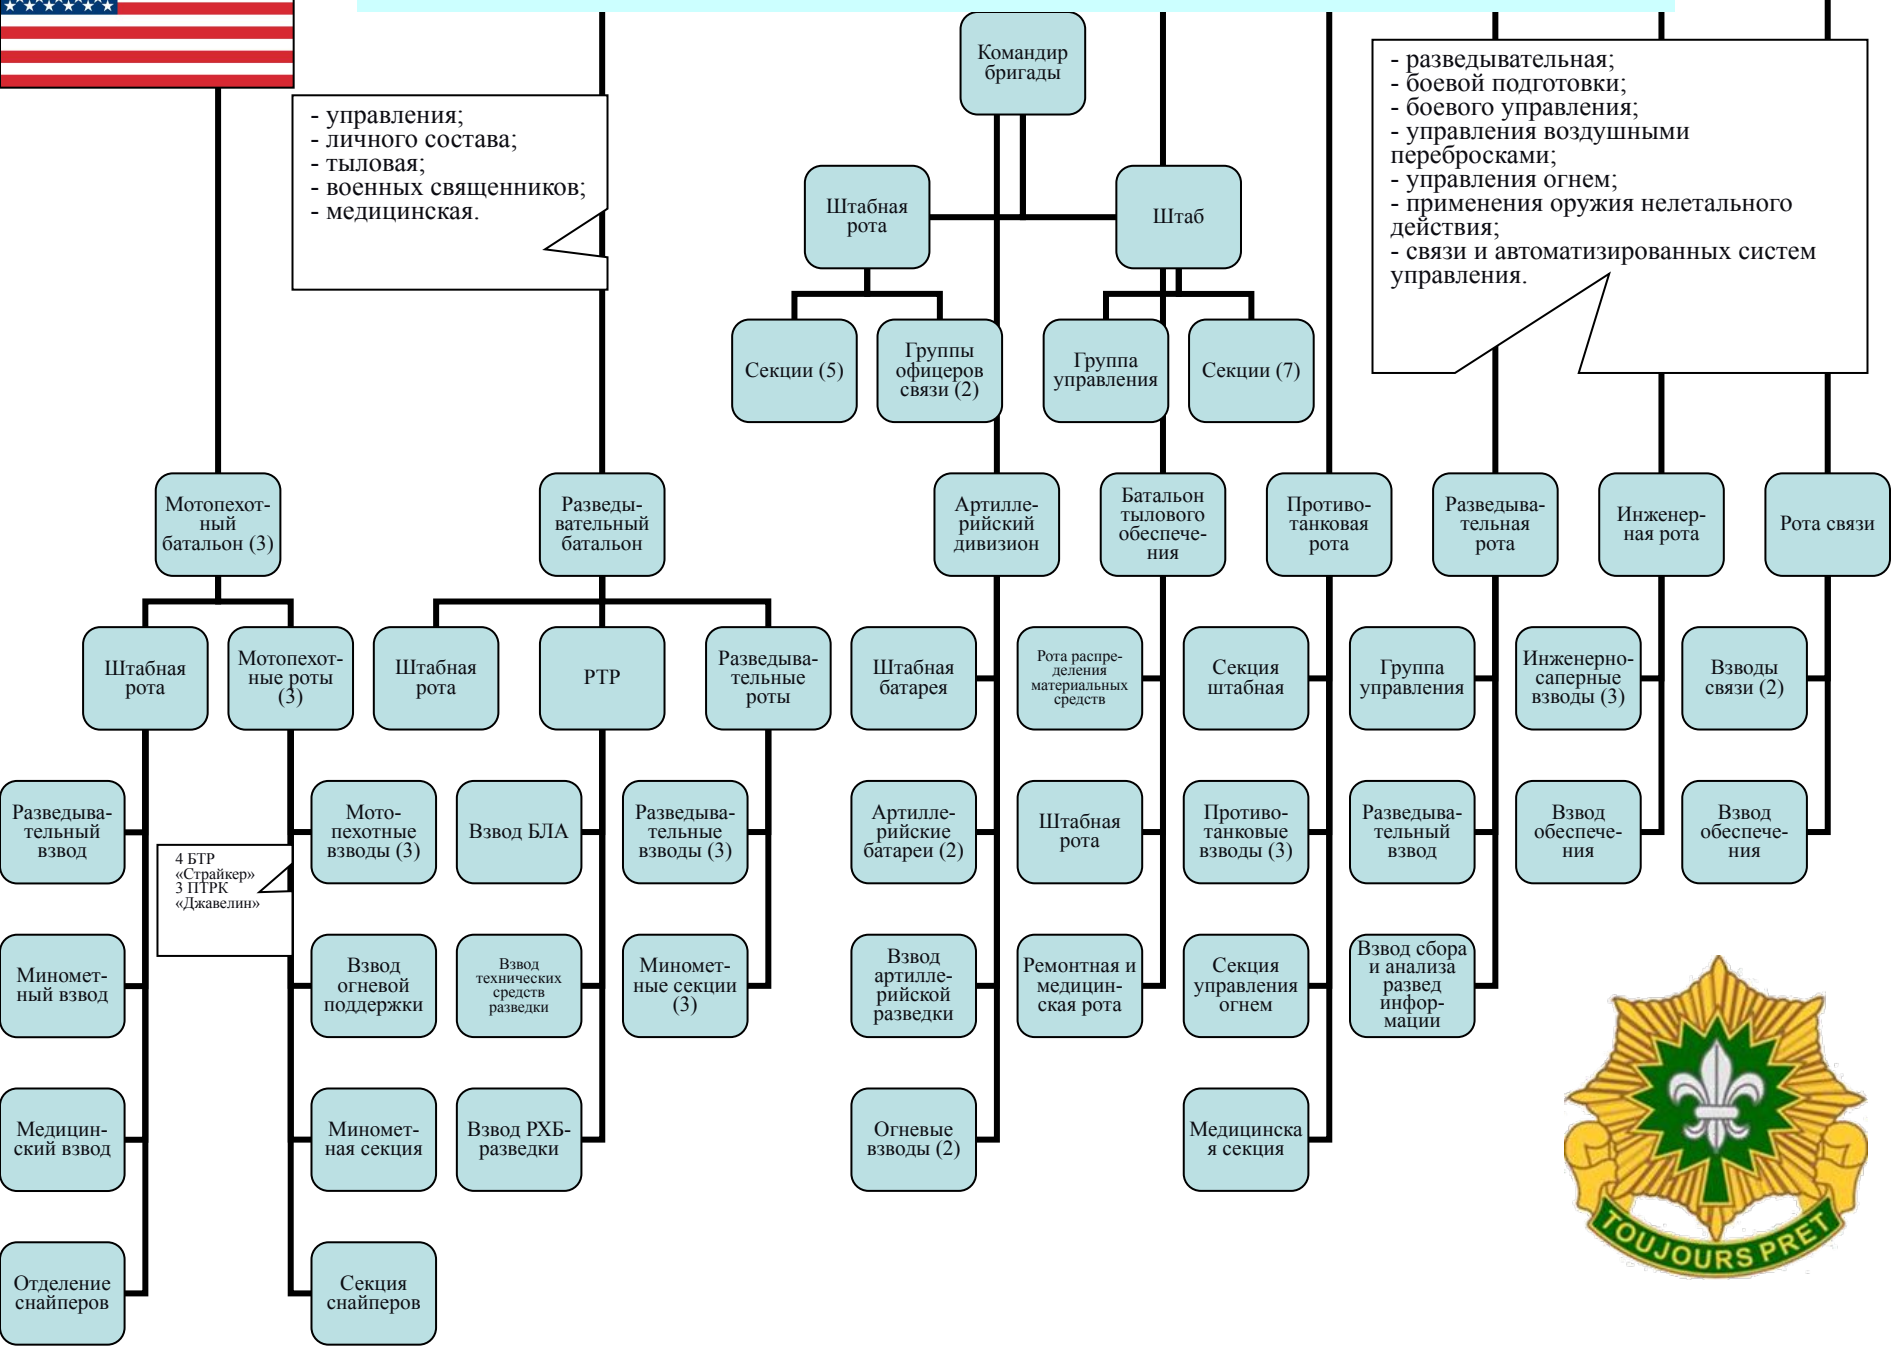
Командир бригады

Штабная рота

Штаб

- управления;
- личного состава;
- тыловая;
- военных священников;
- медицинская.

- разведывательная;
- боевой подготовки;
- боевого управления;
- управления воздушными перебросками;
- управления огнем;
- применения оружия нелетального действия;
- связи и автоматизированных систем управления.

Секции (5)

Группы офицеров связи (2)

Группа управления

Секции (7)

Мотопехотный батальон (3)

Разведывательный батальон

Артиллерийский дивизион

Батальон тылового обеспечения

Противотанковая рота

Разведывательная рота

Инженерная рота

Рота связи

Штабная рота

Мотопехотные роты (3)

Штабная рота

РТР

Разведывательные роты

Штабная батарея

Рота распределения материальных средств

Секция штабная

Группа управления

Инженерно-саперные взводы (3)

Взводы связи (2)

Разведывательный взвод

Мотопехотные взводы (3)

4 БТР «Страйкер»
3 ПТРК «Джавелин»

Взвод БЛА

Разведывательные взводы (3)

Артиллерийские батареи (2)

Штабная рота

Противотанковые взводы (3)

Разведывательный взвод

Взвод обеспечения

Взвод обеспечения

Минометный взвод

Взвод огневой поддержки

Взвод технических средств разведки

Минометные секции (3)

Взвод артиллерийской разведки

Ремонтная и медицинская рота

Секция управления огнем

Взвод сбора и анализа развед информации

Медицинский взвод

Минометная секция

Взвод РХБ-разведки

Огневые взводы (2)

Медицинская секция

Отделение снайперов

Секция снайперов

TOUJOURS PRET